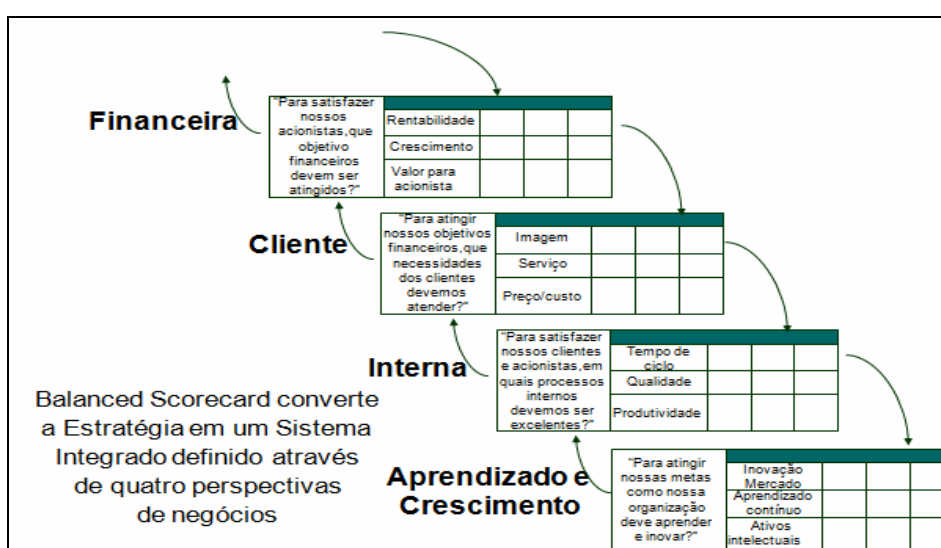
Financeira

"Para satisfazer nossos acionistas,que objetivo financeiros devem ser atingidos?"

| Rentabilidade | | | |
|---|---|---|---|
| Crescimento | | | |
| Valor para acionista | | | |

Cliente

"Para atingir nossos objetivos financeiros,que necessidades dos clientes devemos atender?"

| Imagem | | | |
|---|---|---|---|
| Serviço | | | |
| Preço/custo | | | |

Interna

"Para satisfazer nossos clientes e acionistas,em quais processos internos devemos ser excelentes?"

| Tempo de ciclo | | | |
|---|---|---|---|
| Qualidade | | | |
| Produtividade | | | |

Aprendizado e Crescimento

"Para atingir nossas metas como nossa organização deve aprender e inovar?"

| Inovação Mercado | | | |
|---|---|---|---|
| Aprendizado contínuo | | | |
| Ativos intelectuais | | | |

Balanced Scorecard converte a Estratégia em um Sistema Integrado definido através de quatro perspectivas de negócios